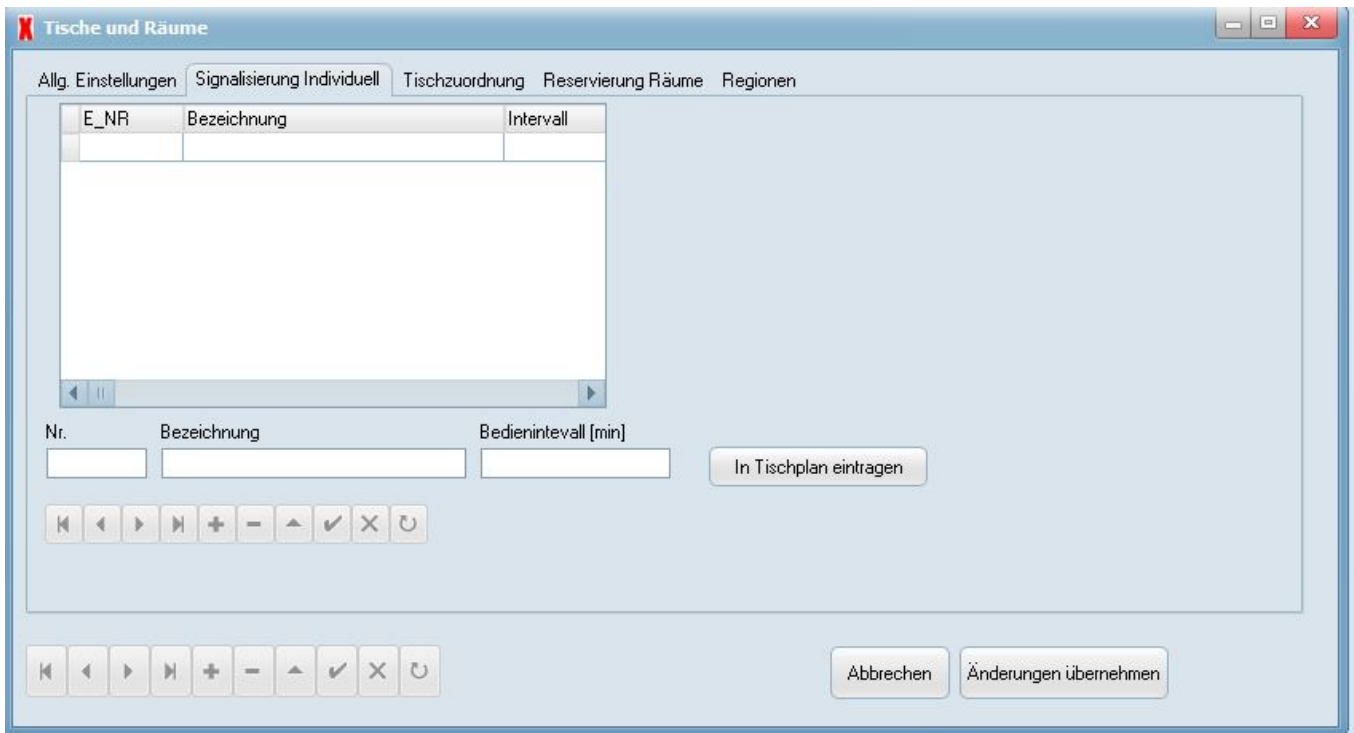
Tische und Räume

Allg. Einstellungen Signalisierung Individuell Tischzuordnung Reservierung Räume Regionen

| E_NR | Bezeichnung | Intervall |
|---|---|---|
| | | |

Nr.

Bezeichnung

Bedienintevall [min]

In Tischplan eintragen

Abbrechen

Änderungen übernehmen